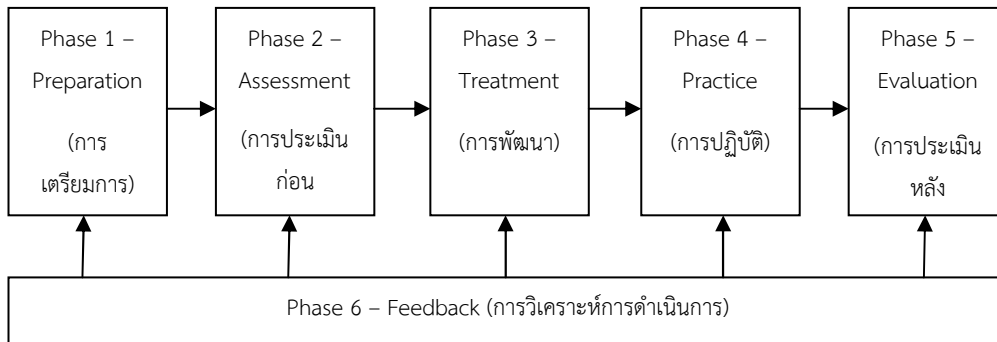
Phase 1 – Preparation (การเตรียมการ)

Phase 2 – Assessment (การประเมินก่อน

Phase 3 – Treatment (การพัฒนา)

Phase 4 – Practice (การปฏิบัติ)

Phase 5 – Evaluation (การประเมินหลัง

Phase 6 – Feedback (การวิเคราะห์การดำเนินการ)